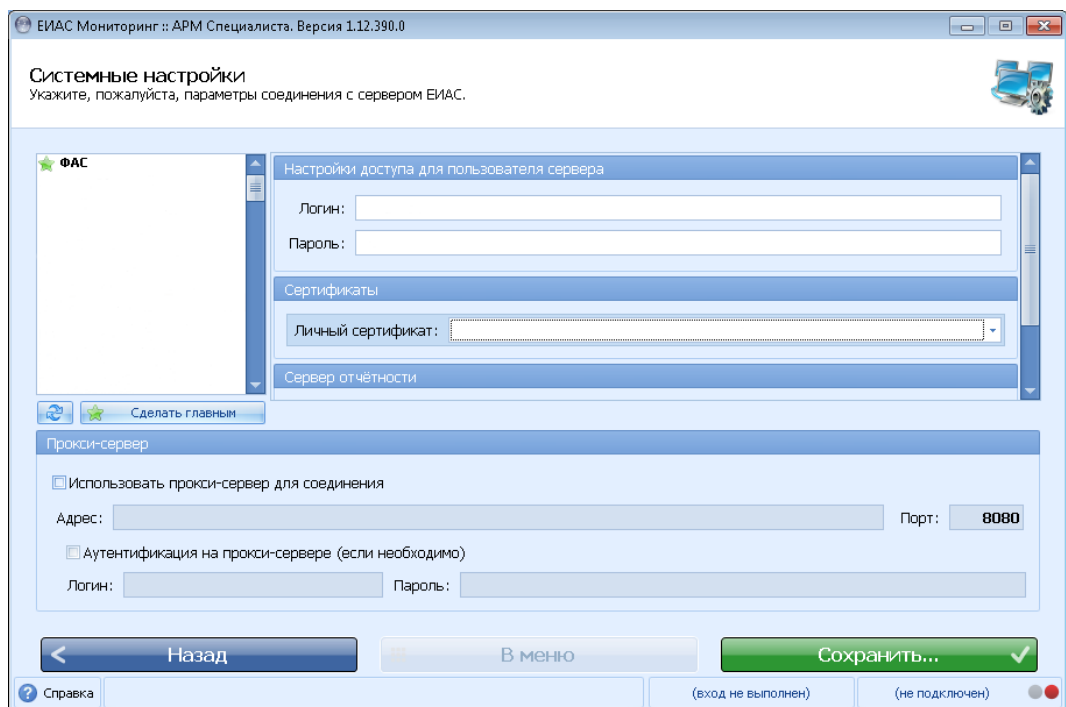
ЕИАС Мониторинг :: АРМ Специалиста. Версия 1.12.390.0

Системные настройки
Укажите, пожалуйста, параметры соединения с сервером ЕИАС.

ФАС

Настройки доступа для пользователя сервера
Логин:
Пароль:

Сертификаты
Личный сертификат:

Сервер отчётности

Сделать главным

Прокси-сервер
Использовать прокси-сервер для соединения
Адрес:
Порт: 8080
Аутентификация на прокси-сервере (если необходимо)
Логин:
Пароль:

Назад
В меню
Сохранить...

Справка
(вход не выполнен)
(не подключен)